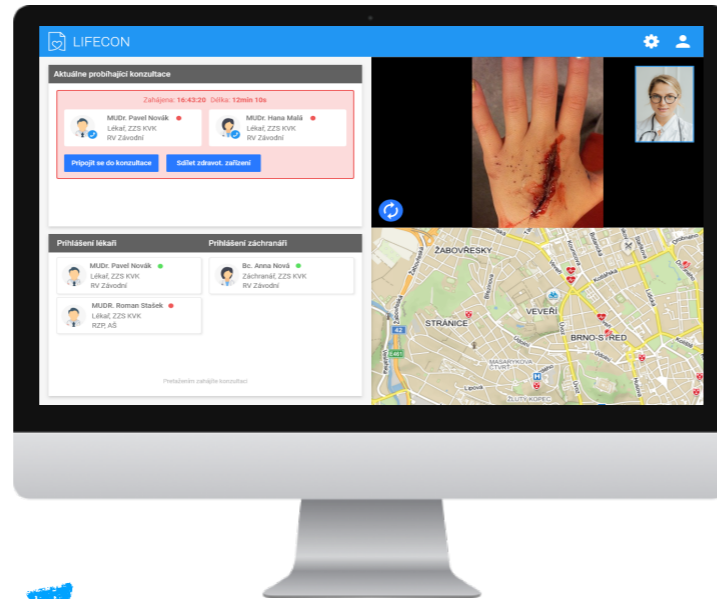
LIFECON

Aktuálně probíhající konzultace

Zahájena: 16:43:20 Délka: 12min 10s

MUDr. Pavel Novák
Lékař, ZZS KVK
RV Závodní

MUDr. Hana Malá
Lékař, ZZS KVK
RV Závodní

Připojit se do konzultace

Sdílet zdravot. zařízení

Přihlášení lékaři

MUDr. Pavel Novák
Lékař, ZZS KVK
RV Závodní

MUDR. Roman Stašek
Lékař, ZZS KVK
RZP, AŠ

Přihlášení záchranáři

Bc. Anna Nová
Záchranář, ZZS KVK
RV Závodní

Přetažením zahájíte konzultaci

ŽABOVŘESKY
STRÁNICE
VEVEŘÍ
BRNO-STŘED
MASARYKOVA ČTVRŤ
ŽLUTÝ KOPEC
42